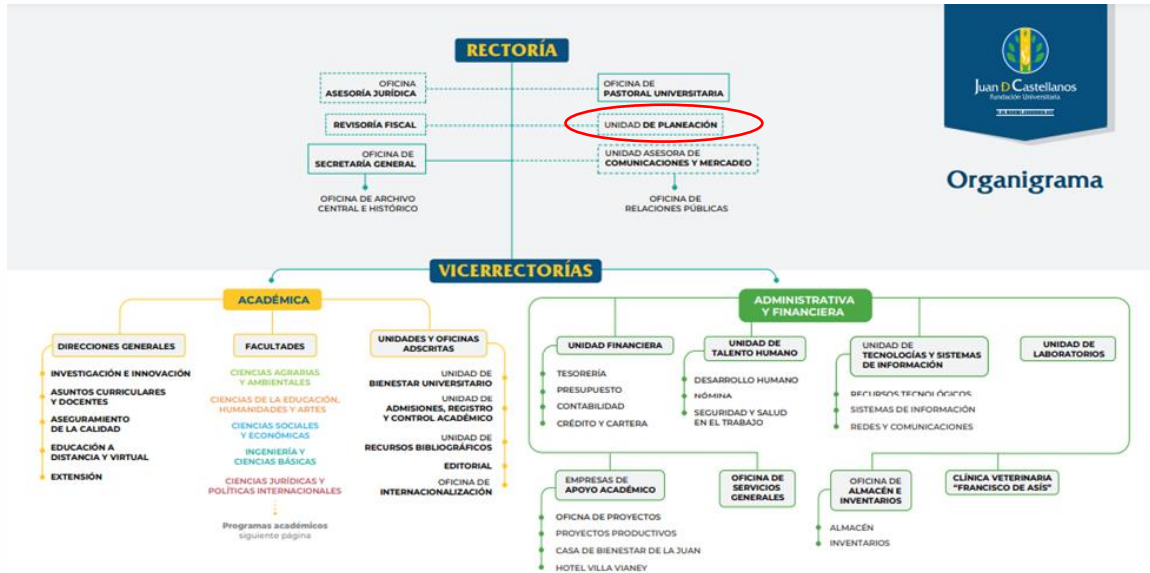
RECTORÍA

OFICINA ASESORÍA JURÍDICA

OFICINA DE PASTORAL UNIVERSITARIA

REVISORÍA FISCAL

UNIDAD DE PLANEACIÓN

OFICINA DE SECRETARÍA GENERAL

UNIDAD ASESORA DE COMUNICACIONES Y MERCADEO

OFICINA DE ARCHIVO CENTRAL E HISTÓRICO

OFICINA DE RELACIONES PÚBLICAS

Juan D Castellanos
Fundación Universitaria
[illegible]

Organigrama

VICERRECTORÍAS

ACADÉMICA

DIRECCIONES GENERALES

INVESTIGACIÓN E INNOVACIÓN
ASUNTOS CURRICULARES Y DOCENTES
ASEGURAMIENTO DE LA CALIDAD
EDUCACIÓN A DISTANCIA Y VIRTUAL
EXTENSIÓN

FACULTADES

CIENCIAS AGRARIAS Y AMBIENTALES
CIENCIAS DE LA EDUCACIÓN, HUMANIDADES Y ARTES
CIENCIAS SOCIALES Y ECONÓMICAS
INGENIERÍA Y CIENCIAS BÁSICAS
CIENCIAS JURÍDICAS Y POLÍTICAS INTERNACIONALES

Programas académicos
siguiente página

UNIDADES Y OFICINAS ADSCRITAS

UNIDAD DE BIENESTAR UNIVERSITARIO
UNIDAD DE ADMISIONES, REGISTRO Y CONTROL ACADÉMICO
UNIDAD DE RECURSOS BIBLIOGRÁFICOS
EDITORIAL
OFICINA DE INTERNACIONALIZACIÓN

ADMINISTRATIVA Y FINANCIERA

UNIDAD FINANCIERA

TESORERÍA
PRESUPUESTO
CONTABILIDAD
CRÉDITO Y CARTERA

UNIDAD DE TALENTO HUMANO

DESARROLLO HUMANO
NÓMINA
SEGURIDAD Y SALUD EN EL TRABAJO

UNIDAD DE TECNOLOGÍAS Y SISTEMAS DE INFORMACIÓN

RECURSOS TECNOLÓGICOS
SISTEMAS DE INFORMACIÓN
REDES Y COMUNICACIONES

UNIDAD DE LABORATORIOS

EMPRESAS DE APOYO ACADÉMICO

OFICNA DE PROYECTOS
PROYECTOS PRODUCTIVOS
CASA DE BIENESTAR DE LA JUAN
HOTEL VILLA VIANEY

OFICINA DE SERVICIOS GENERALES

OFICINA DE ALMACÉN E INVENTARIOS

ALMACÉN
INVENTARIOS

CLÍNICA VETERINARIA "FRANCISCO DE ASÍS"